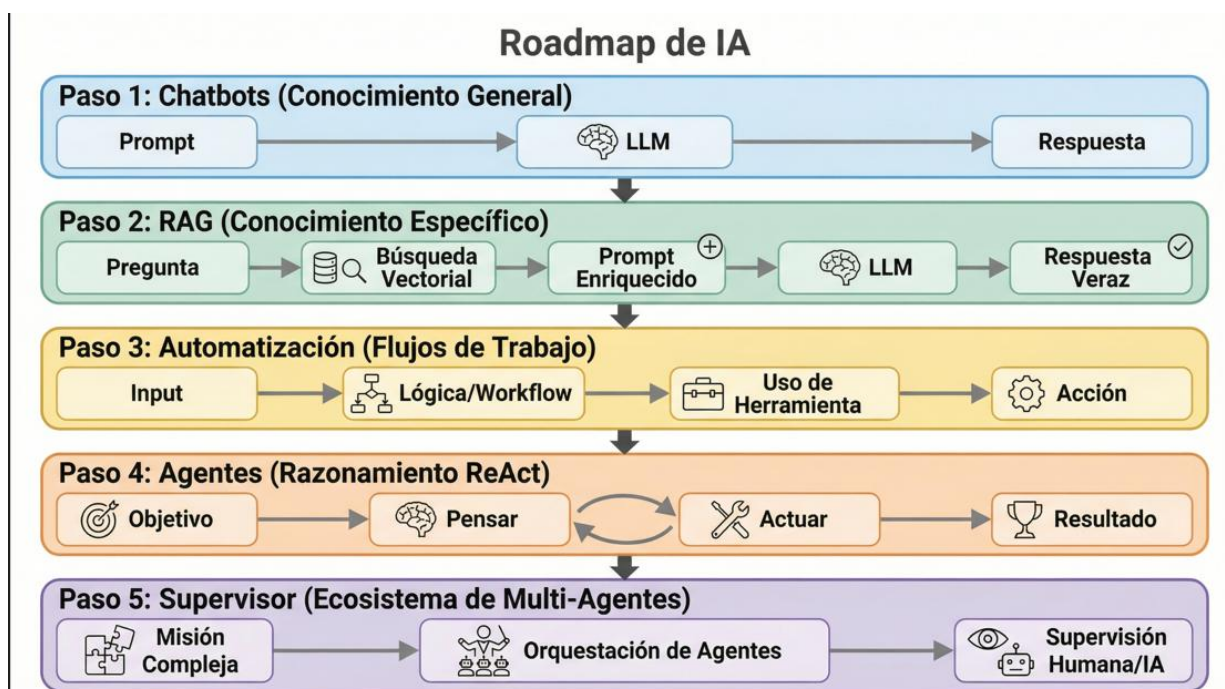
Roadmap de IA

Paso 1: Chatbots (Conocimiento General)

Prompt

LLM

Respuesta

Paso 2: RAG (Conocimiento Específico)

Pregunta

Búsqueda Vectorial

Prompt Enriquecido

LLM

Respuesta Veraz

Paso 3: Automatización (Flujos de Trabajo)

Input

Lógica/Workflow

Uso de Herramienta

Acción

Paso 4: Agentes (Razonamiento ReAct)

Objetivo

Pensar

Actuar

Resultado

Paso 5: Supervisor (Ecosistema de Multi-Agentes)

Misión Compleja

Orquestación de Agentes

Supervisión Humana/IA